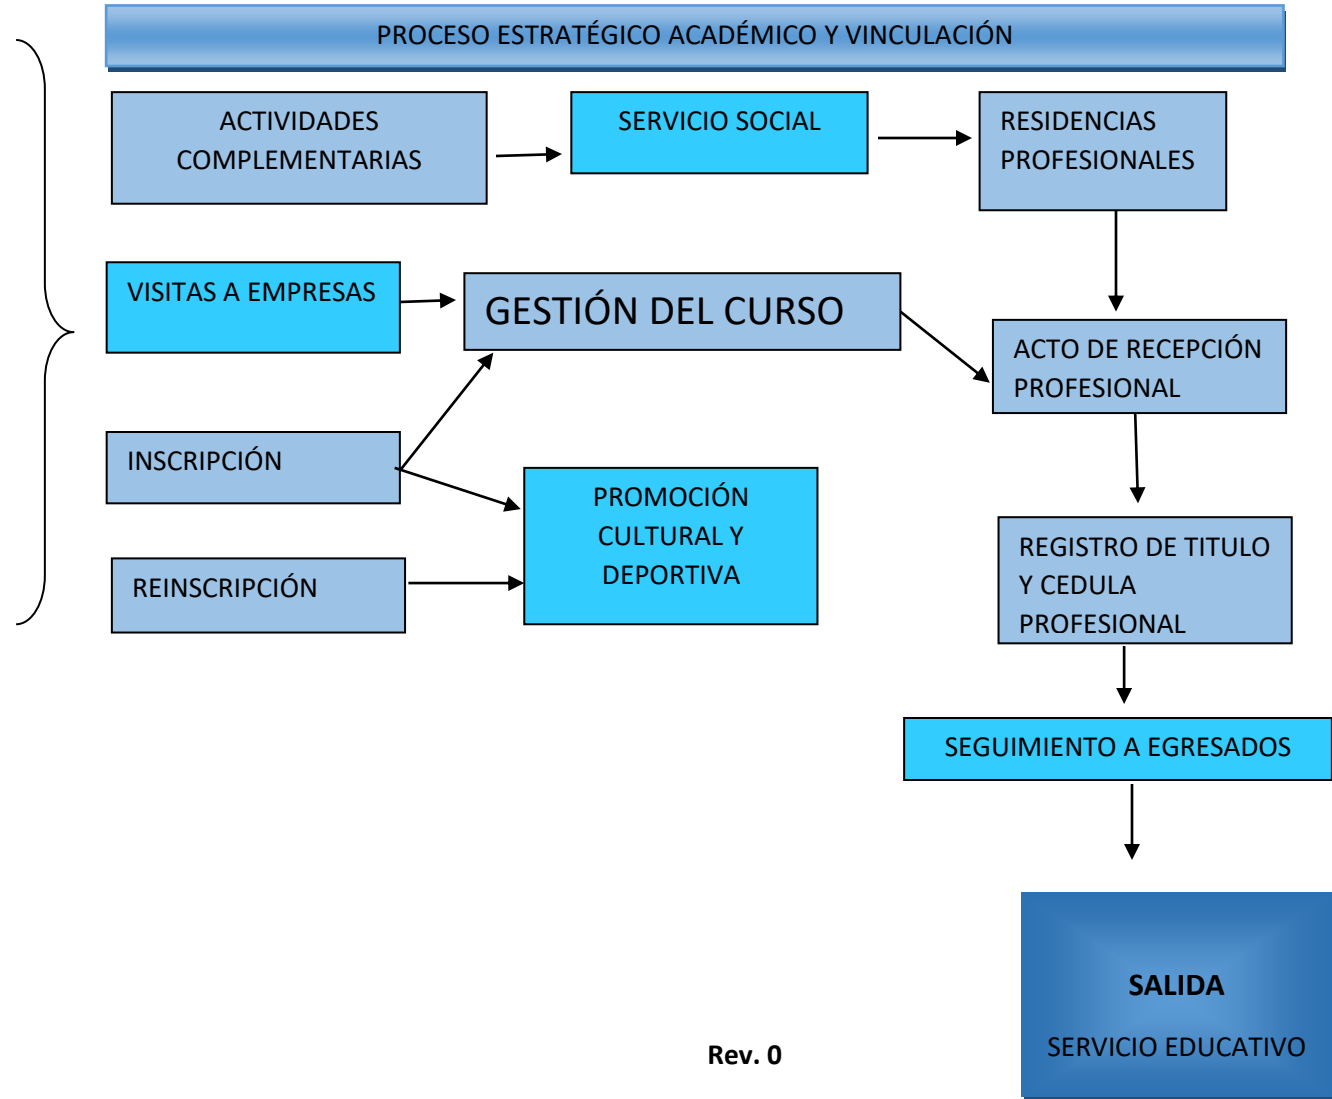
PROCESO ESTRATÉGICO ACADÉMICO Y VINCULACIÓN

ACTIVIDADES COMPLEMENTARIAS

SERVICIO SOCIAL

RESIDENCIAS PROFESIONALES

VISITAS A EMPRESAS

GESTIÓN DEL CURSO

ACTO DE RECEPCIÓN PROFESIONAL

INSCRIPCIÓN

PROMOCIÓN CULTURAL Y DEPORTIVA

REGISTRO DE TITULO Y CEDULA PROFESIONAL

REINSCRIPCIÓN

SEGUIMIENTO A EGRESADOS

SALIDA

SERVICIO EDUCATIVO

Rev. 0